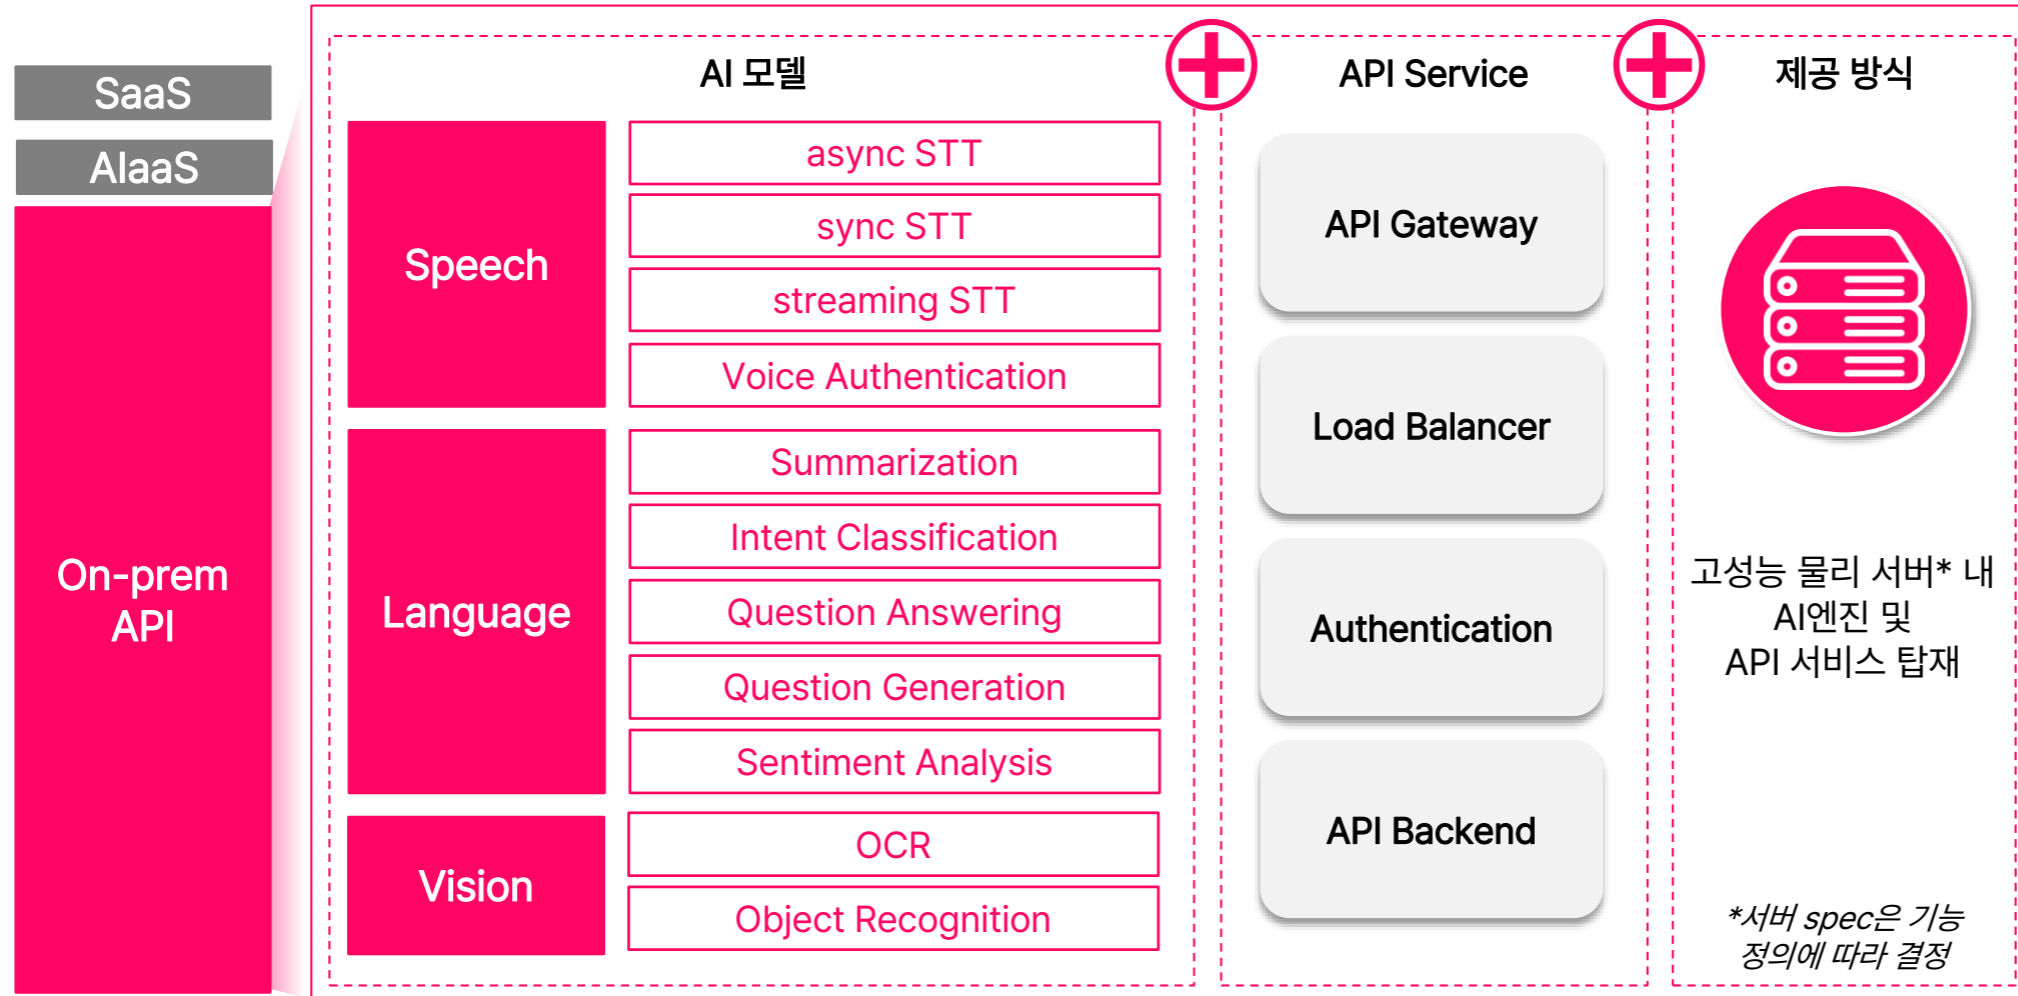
SaaS

AIaaS

On-prem API

AI 모델

Speech

async STT

sync STT

streaming STT

Voice Authentication

Language

Summarization

Intent Classification

Question Answering

Question Generation

Sentiment Analysis

Vision

OCR

Object Recognition

API Service

API Gateway

Load Balancer

Authentication

API Backend

제공 방식

고성능 물리 서버* 내 AI엔진 및 API 서비스 탑재

*서버 spec은 기능 정의에 따라 결정